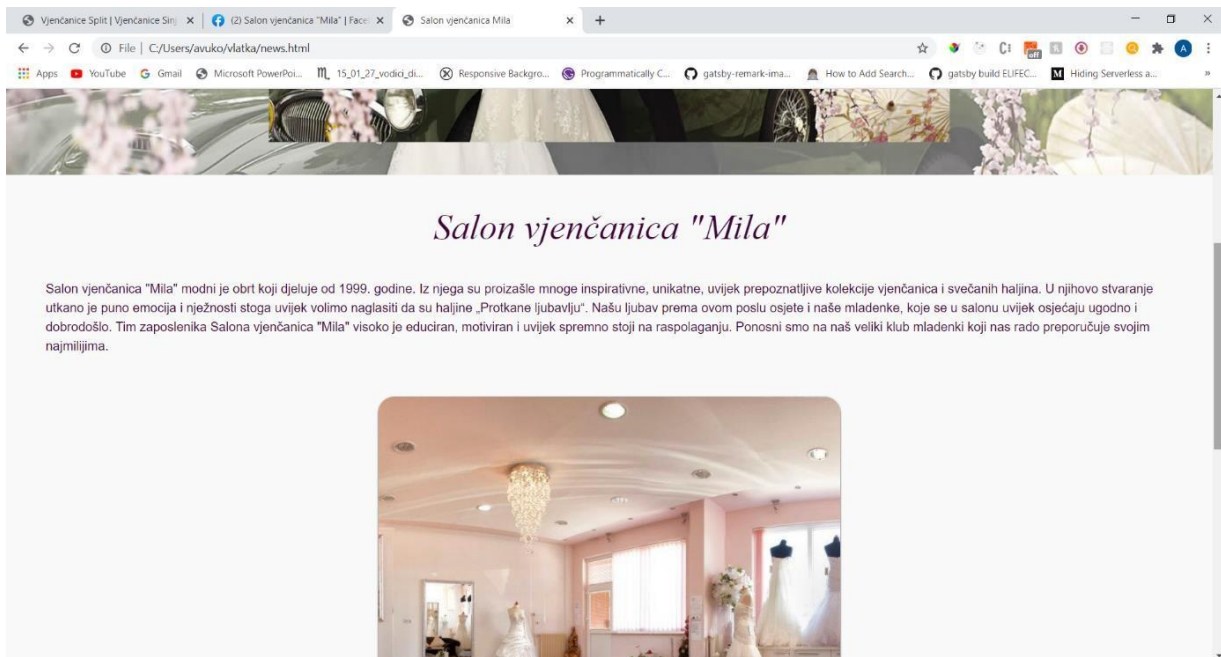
Vjenčanice Split | Vjenčanice Sin ×
(2) Salon vjenčanica "Mila" | Face ×
Salon vjenčanica Mila ×
+

File | C:/Users/avuko/vlatka/news.html

Apps YouTube Gmail Microsoft PowerPoi... 15_01_27_vodici_di... Responsive Backgro... Programmatically C... gatsby-remark-ima... How to Add Search... gatsby build ELIFEC... Hiding Serverless a...

Salon vjenčanica "Mila"

Salon vjenčanica "Mila" modni je obrt koji djeluje od 1999. godine. Iz njega su proizašle mnoge inspirativne, unikatne, uvijek prepoznatljive kolekcije vjenčanica i svečanih haljina. U njihovo stvaranje utkano je puno emocija i nježnosti stoga uvijek volimo naglasiti da su haljine „Protkane ljubavlju". Našu ljubav prema ovom poslu osjete i naše mladenke, koje se u salonu uvijek osjećaju ugodno i dobrodošlo. Tim zaposlenika Salona vjenčanica "Mila" visoko je educiran, motiviran i uvijek spremno stoji na raspolaganju. Ponosni smo na naš veliki klub mladenki koji nas rado preporučuje svojim najmilijima.